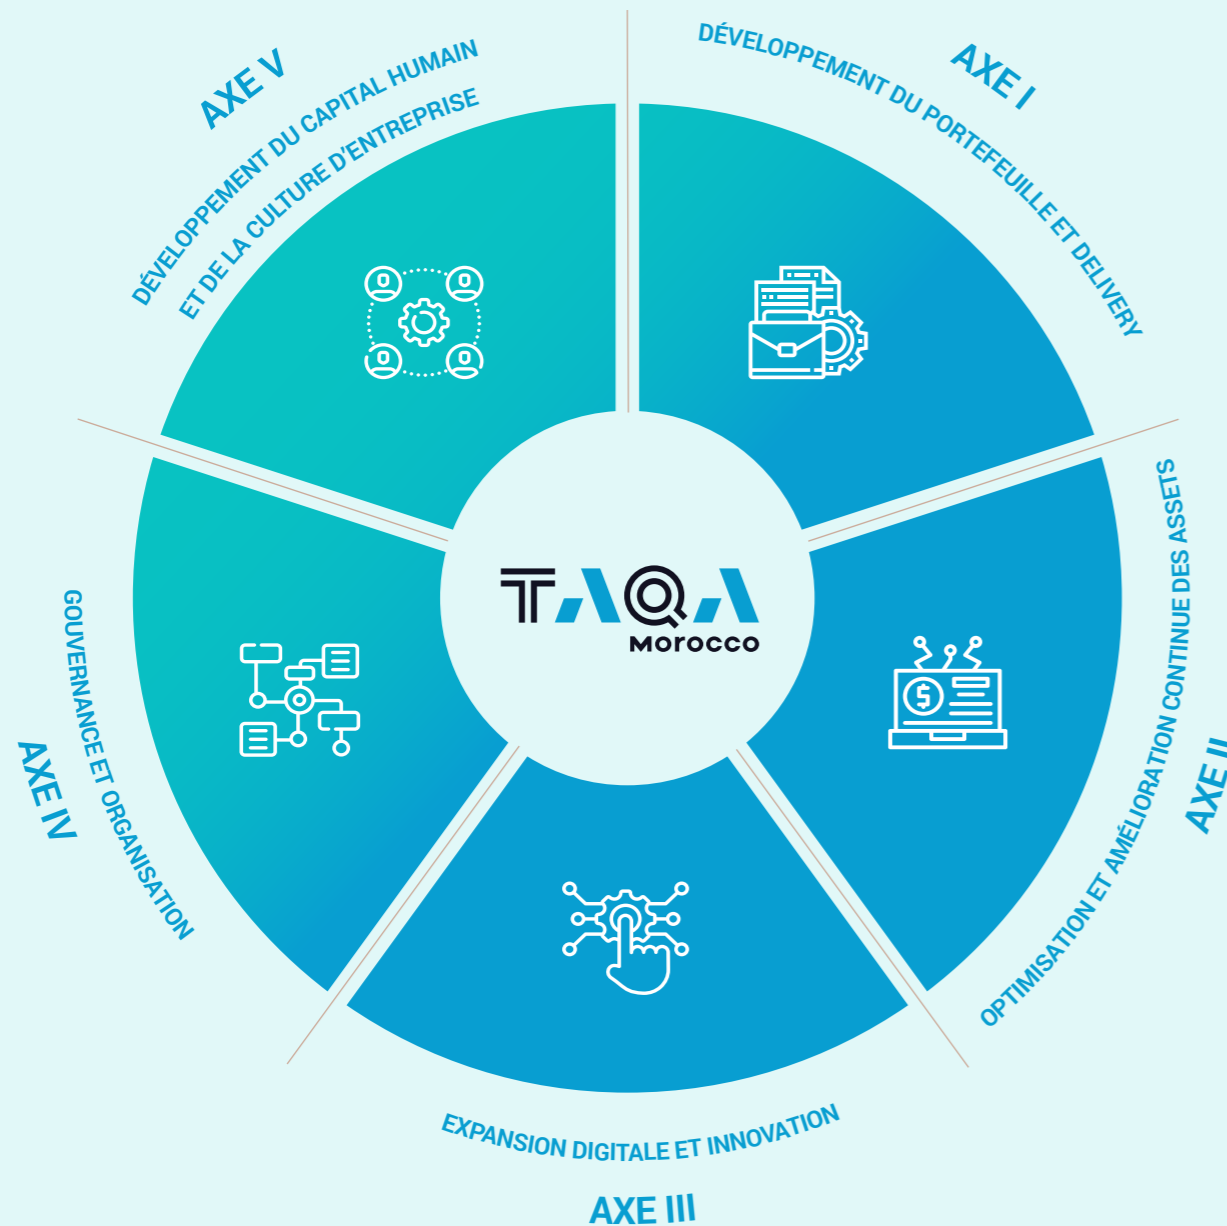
AXE I
DÉVELOPPEMENT DU PORTEFEUILLE ET DELIVERY

AXE II
OPTIMISATION ET AMÉLIORATION CONTINUE DES ASSETS

AXE III
EXPANSION DIGITALE ET INNOVATION

AXE IV
GOUVERNANCE ET ORGANISATION

AXE V
DÉVELOPPEMENT DU CAPITAL HUMAIN ET DE LA CULTURE D'ENTREPRISE

TAQA
Morocco